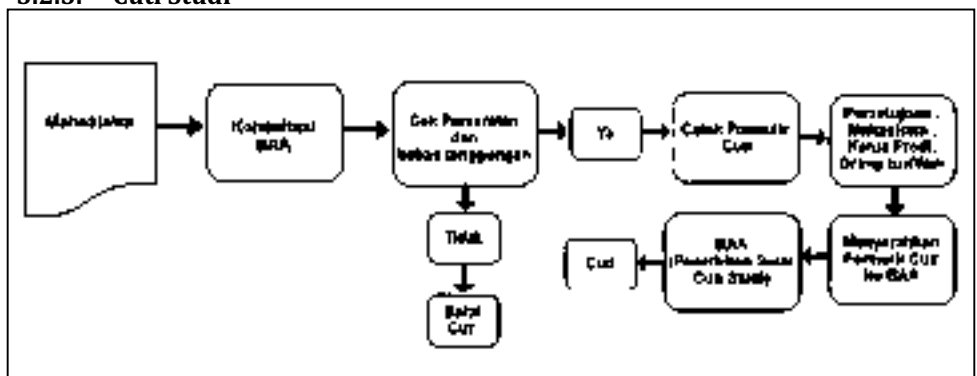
3.2.3. Cuti Studi

Mahasiswa

Ke bagian BAA

Cek Persyaratan dan bebas tanggungan

Ya

Cetak Formulir Cuti

Persetujuan Mahasiswa, Ketua Prodi, Orang tua/Wali

Tidak

Batal Cuti

Menyerahkan Formulir Cuti ke BAA

BAA (Penerbitan Surat Cuti Studi)

Cuti